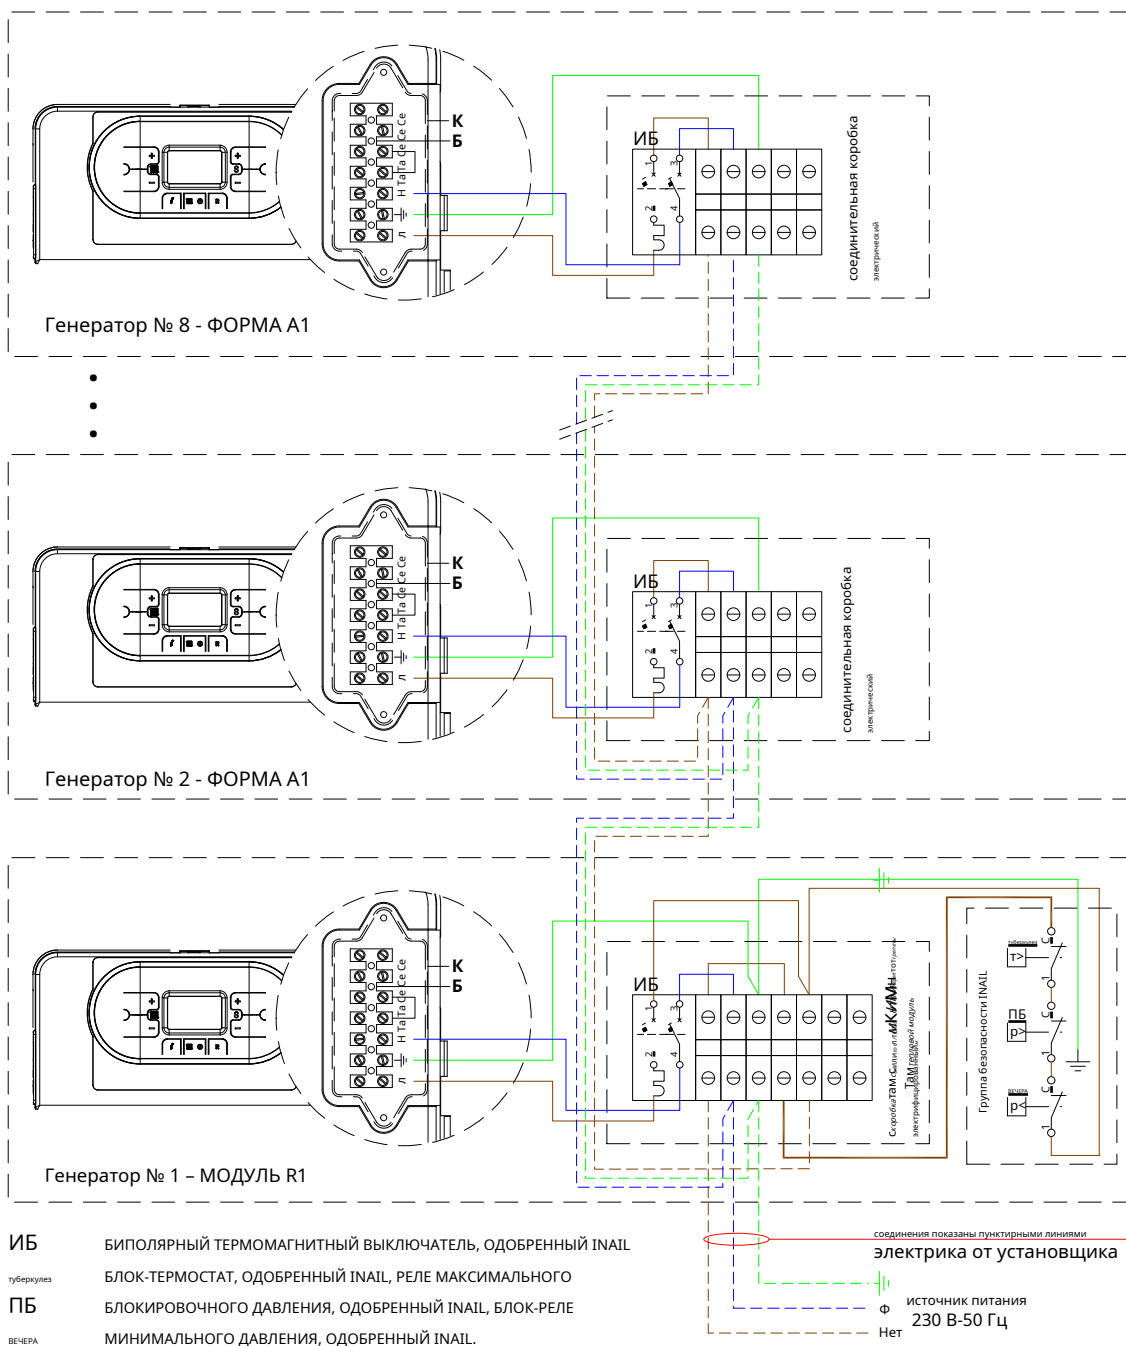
К
Б
Н Та Та Се Се
Л
ИБ
1 3
2 4
соединительная коробка
электрический
Генератор № 8 - ФОРМА A1

К
Б
Н Та Та Се Се
Л
ИБ
1 3
2 4
соединительная коробка
электрический
Генератор № 2 - ФОРМА A1

К
Б
Н Та Та Се Се
Л
ИБ
1 3
2 4
МКИМ
электрификационный модуль
Группа безопасности INAIL
туберкулез
Т>
ПБ
Р>
ВЕЧЕРА
Р<
C
1
Генератор № 1 – МОДУЛЬ R1

ИБ БИПОЛЯРНЫЙ ТЕРМОМАГНИТНЫЙ ВЫКЛЮЧАТЕЛЬ, ОДОБРЕННЫЙ INAIL
туберкулез БЛОК-ТЕРМОСТАТ, ОДОБРЕННЫЙ INAIL, РЕЛЕ МАКСИМАЛЬНОГО
ПБ БЛОКИРОВОЧНОГО ДАВЛЕНИЯ, ОДОБРЕННЫЙ INAIL, БЛОК-РЕЛЕ
ВЕЧЕРА МИНИМАЛЬНОГО ДАВЛЕНИЯ, ОДОБРЕННЫЙ INAIL.

соединения показаны пунктирными линиями
электрика от установщика
Ф
Нет
источник питания
230 В-50 Гц